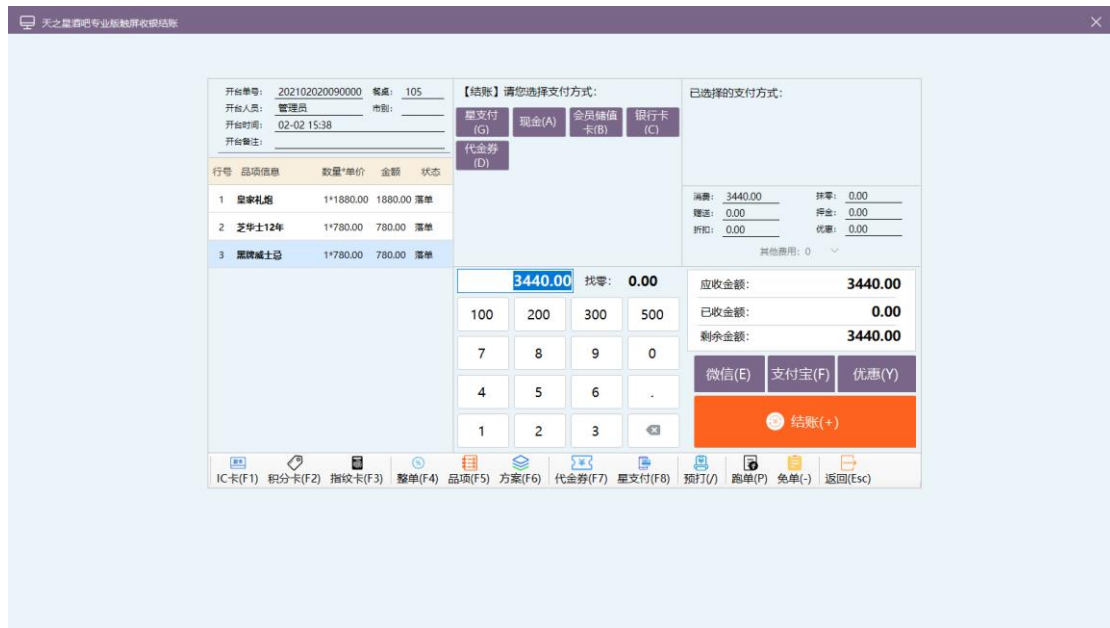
天之星酒吧专业版触屏收银结账

开台单号: 202102020090000 餐桌: 105
开台人员: 管理员 市别:
开台时间: 02-02 15:38
开台备注:

| 行号 | 品项信息 | 数量*单价 | 金额 | 状态 |
|---|---|---|---|---|
| 1 | 皇家礼炮 | 1*1880.00 | 1880.00 | 落单 |
| 2 | 芝华士12年 | 1*780.00 | 780.00 | 落单 |
| 3 | 黑牌威士忌 | 1*780.00 | 780.00 | 落单 |

【结账】请您选择支付方式:
星支付(G) 现金(A) 会员储值卡(B) 银行卡(C) 代金券(D)

已选择的支付方式:

消费: 3440.00 抹零: 0.00
赠送: 0.00 押金: 0.00
折扣: 0.00 优惠: 0.00
其他费用: 0

3440.00 找零: 0.00

100 200 300 500
7 8 9 0
4 5 6 .
1 2 3

应收金额: 3440.00
已收金额: 0.00
剩余金额: 3440.00

微信(E) 支付宝(F) 优惠(Y)
结账(+)

IC卡(F1) 积分卡(F2) 指纹卡(F3) 整单(F4) 品项(F5) 方案(F6) 代金券(F7) 星支付(F8) 预打(/) 跑单(P) 免单(-) 返回(Esc)